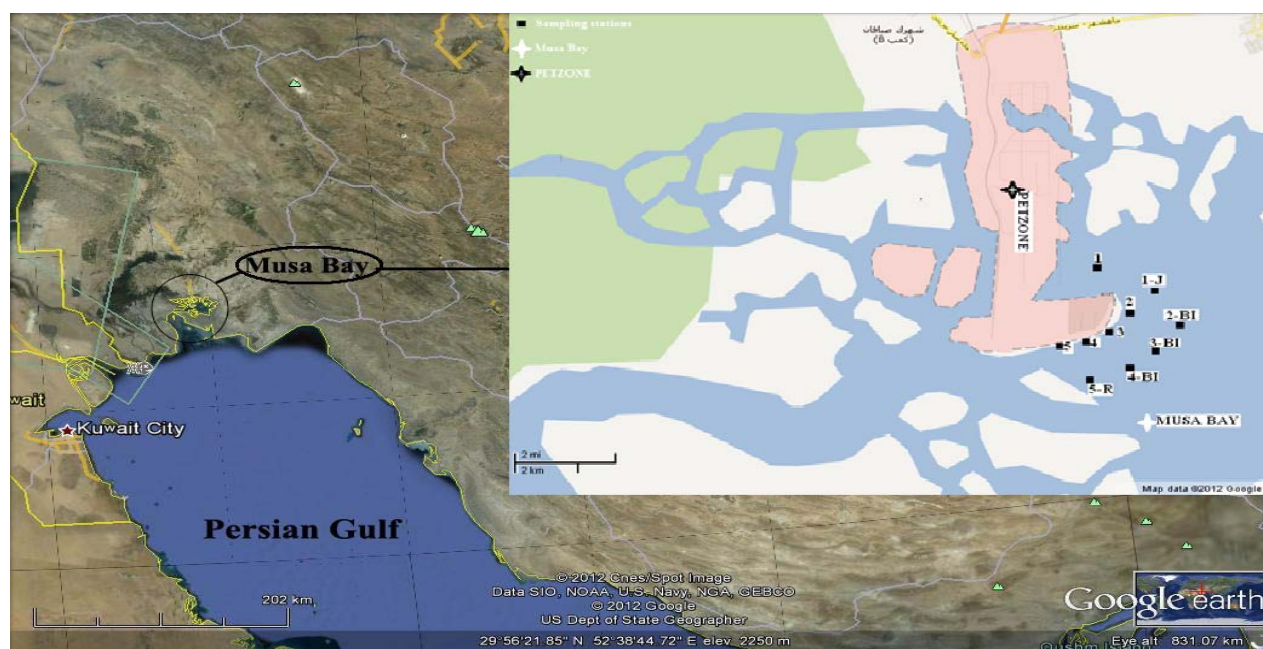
Sampling stations
Musa Bay
PETZONE

شهرک صناعت
(کمب ۵)

PETZONE

1
1-J
2
2-BI
3
3-BI
4
5
4-BI
5-R
MUSA BAY

2 mi
2 km

Map data ©2012 Google

Musa Bay

wait
Kuwait City

Persian Gulf

202 km

©2012 Cnes/Spot Image
Data SIO, NOAA, U.S. Navy, NGA, GEBCO
© 2012 Google
US Dept of State Geographer

29°56'21.85" N 52°38'44.72" E elev 2250 m

Google earth

Eye alt 831.07 km